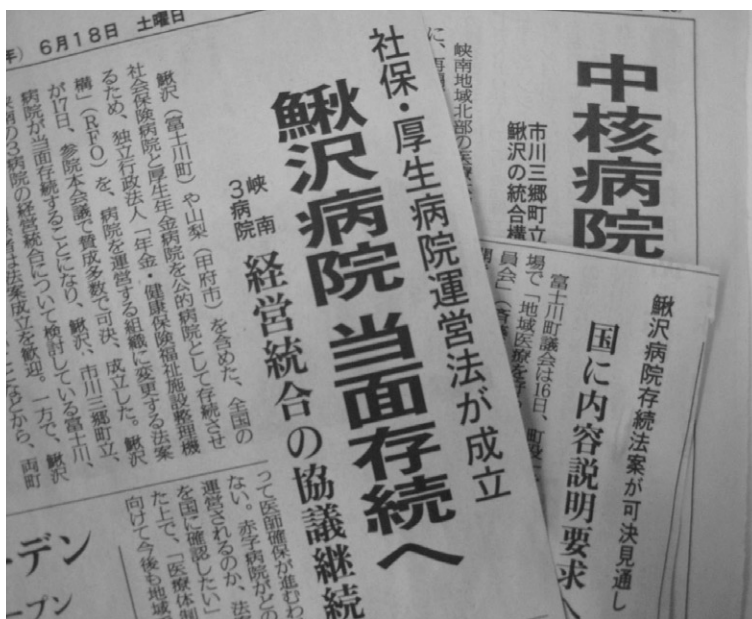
(土) 6月18日 土曜日

社保・厚生病院運営法が成立

鰍沢病院 当面存続へ

峡南3病院

経営統合の協議継続

鰍沢(富士川町)や山梨(甲府市)を含めた、全国の社会保険病院と厚生年金病院を公的病院として存続させるため、独立行政法人「年金・健康保険福祉施設整理機構」(RFO)を、病院を運営する組織に変更する法案が17日、参院本会議で賛成多数で可決、成立した。鰍沢病院が当面存続することになり、鰍沢、市川三郷町立、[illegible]病院の3病院の経営統合について検討している富士川、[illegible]法案成立を歓迎。一方で、鰍沢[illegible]から、両町

って医師確保が進む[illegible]ない。赤字病院がどの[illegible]運営されるのか、法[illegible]を国に確認したい」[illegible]た上で、「医療体制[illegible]向けて今後も地域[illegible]

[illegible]デン

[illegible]ープン

中核病院

に、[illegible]

峡南地域北部の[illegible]

市川三郷町立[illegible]

鰍沢の統合構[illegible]

鰍沢病院存続法案が可決見通し

国に内容説明要求

富士川町議会は16日、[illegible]場で「地域医療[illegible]員会」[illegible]